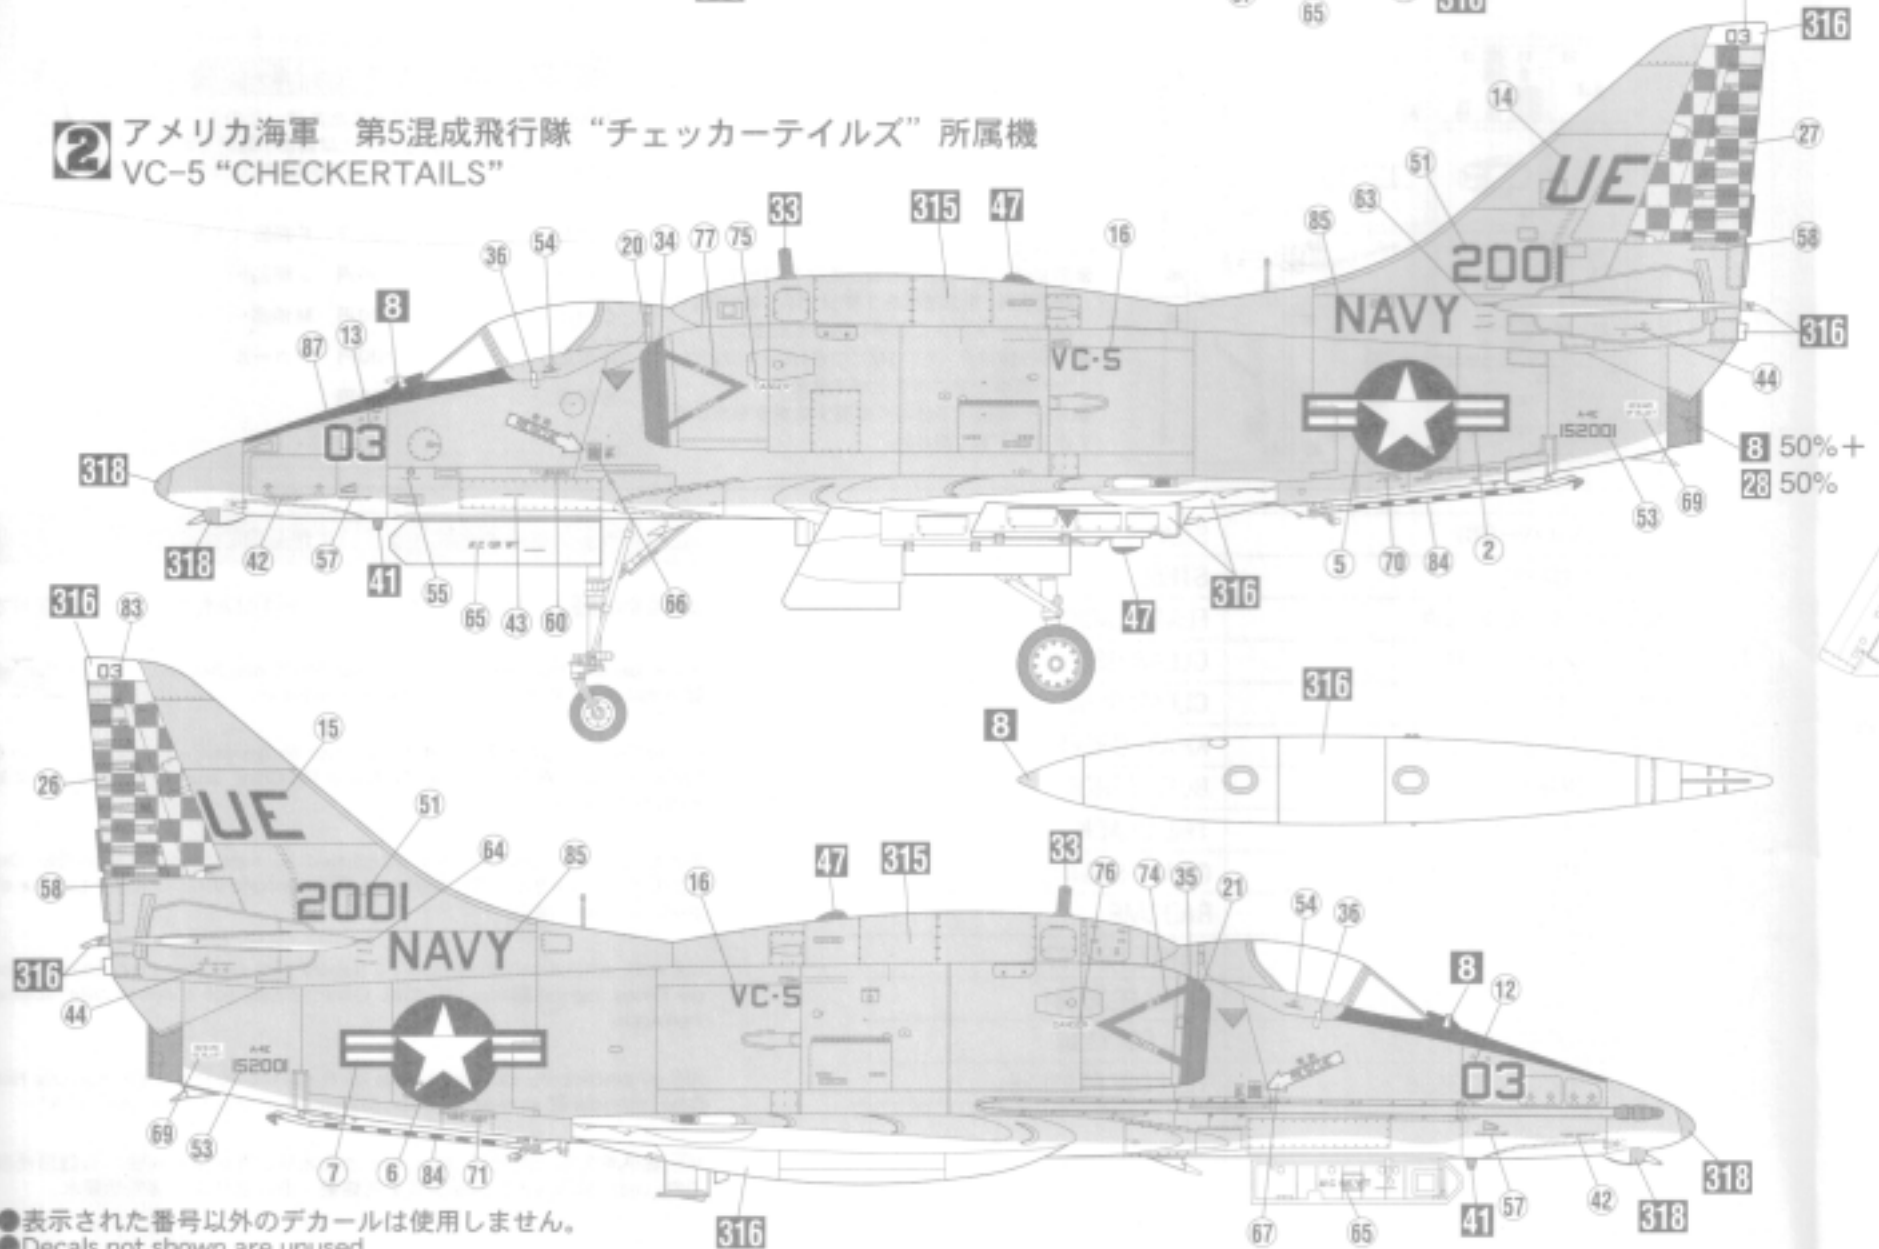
65

2 アメリカ海軍　第5混成飛行隊“チェッカーテイルズ”所属機
VC-5 “CHECKERTAILS”

316
03
14
27
UE
51
63
85
2001
58
33 315 47
16
NAVY
316
36 54
20 34 77 75
8
87 13
VC-5
44
03
152001
8 50%＋
28 50%
318
318 42 57 41 55
65 43 60 66
5 70 84 2
53 69
316
47
316 83
03
8
316
15
26
UE
51
64 85
16
47 315
33
76 74 35 21
58
2001
NAVY
54 36
316
VC-5
8 12
44
03
152001
69 53
7 6 84 71
318
318
41 57 42
67 65
316

●表示された番号以外のデカールは使用しません。
●Decals not shown are unused.